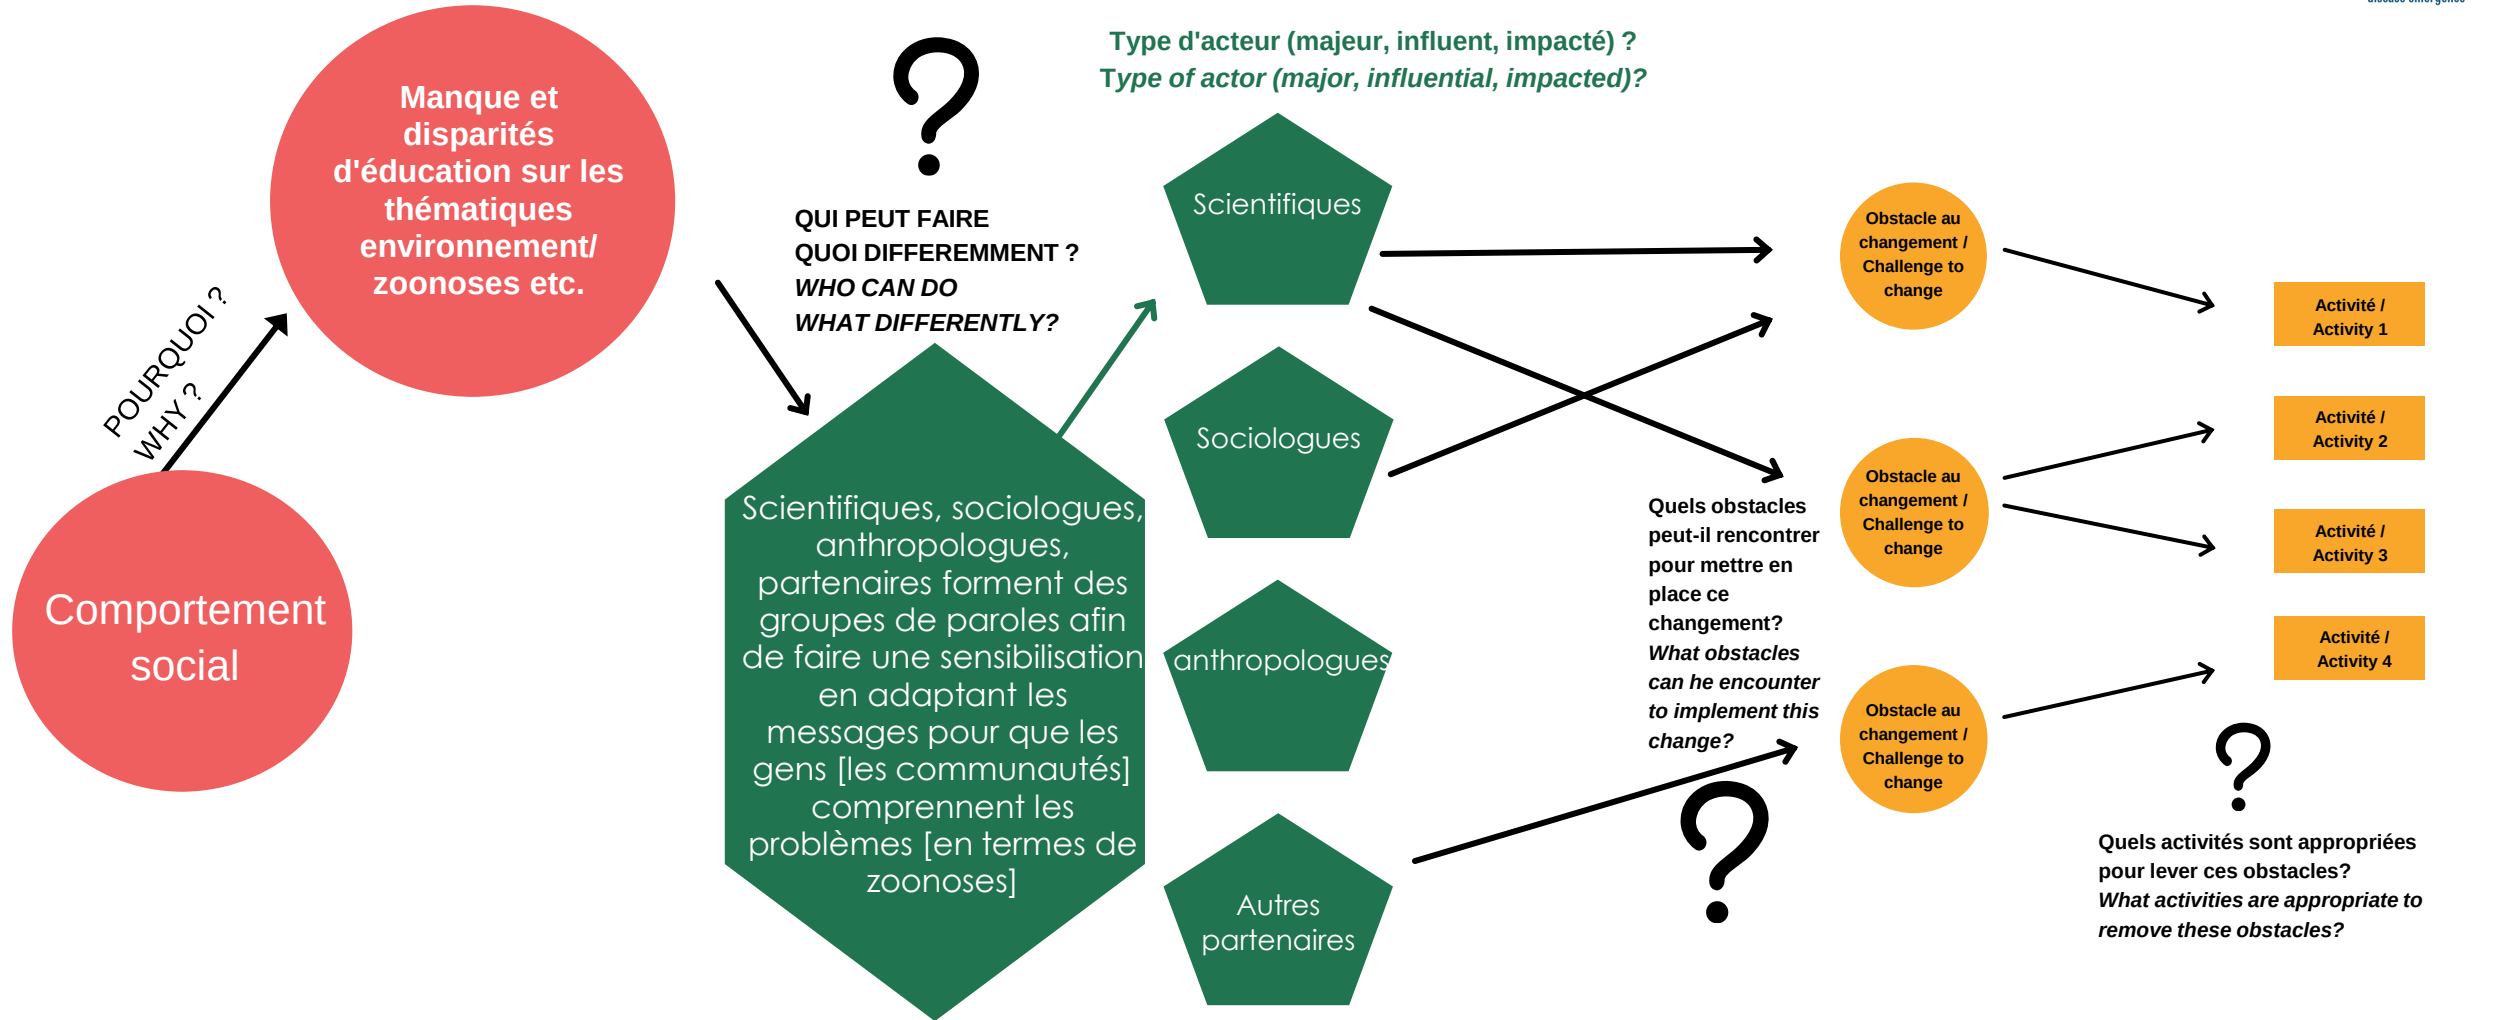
Comportement social

POURQUOI ?
WHY ?

Manque et disparités d'éducation sur les thématiques environnement/ zoonoses etc.

?

QUI PEUT FAIRE QUOI DIFFEREMMENT ?
*WHO CAN DO WHAT DIFFERENTLY?*

Scientifiques, sociologues, anthropologues, partenaires forment des groupes de paroles afin de faire une sensibilisation en adaptant les messages pour que les gens [les communautés] comprennent les problèmes [en termes de zoonoses]

Type d'acteur (majeur, influent, impacté) ?
*Type of actor (major, influential, impacted)?*

Scientifiques

Sociologues

anthropologues

Autres partenaires

Obstacle au changement / Challenge to change

Obstacle au changement / Challenge to change

Obstacle au changement / Challenge to change

Quels obstacles peut-il rencontrer pour mettre en place ce changement?
*What obstacles can he encounter to implement this change?*

?

Activité / Activity 1

Activité / Activity 2

Activité / Activity 3

Activité / Activity 4

?

Quels activités sont appropriées pour lever ces obstacles?
*What activities are appropriate to remove these obstacles?*